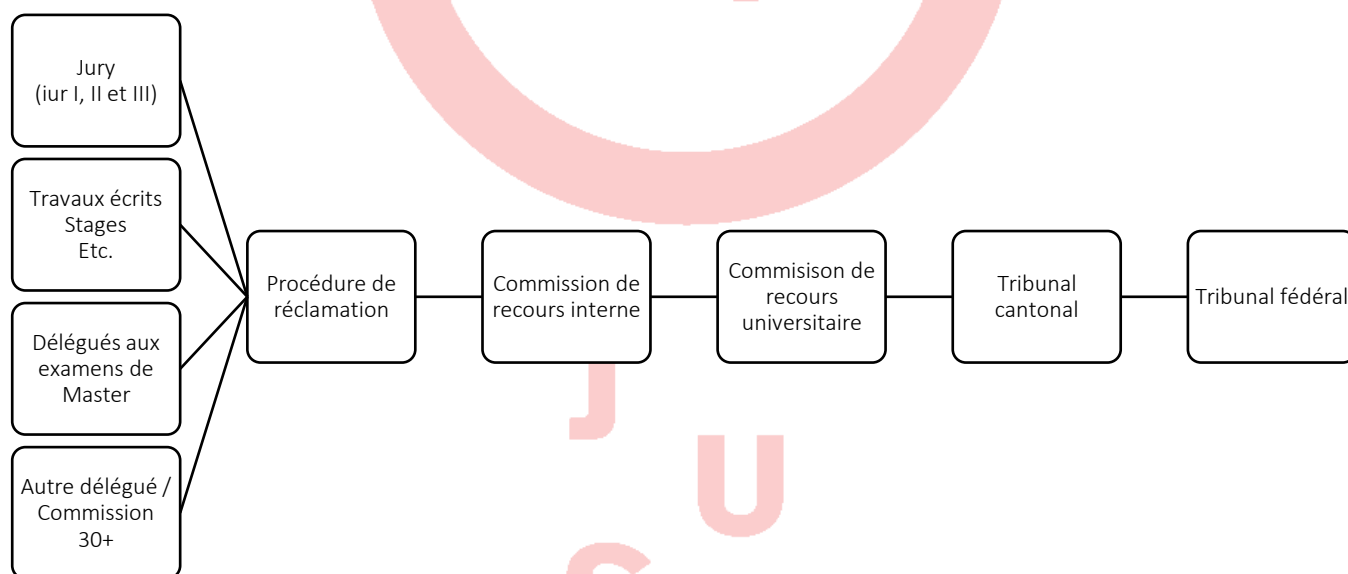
Jury
(iur I, II et III)

Travaux écrits
Stages
Etc.

Délégués aux examens de Master

Autre délégué / Commission 30+

Procédure de réclamation

Commission de recours interne

Commisison de recours universitaire

Tribunal cantonal

Tribunal fédéral

J

U